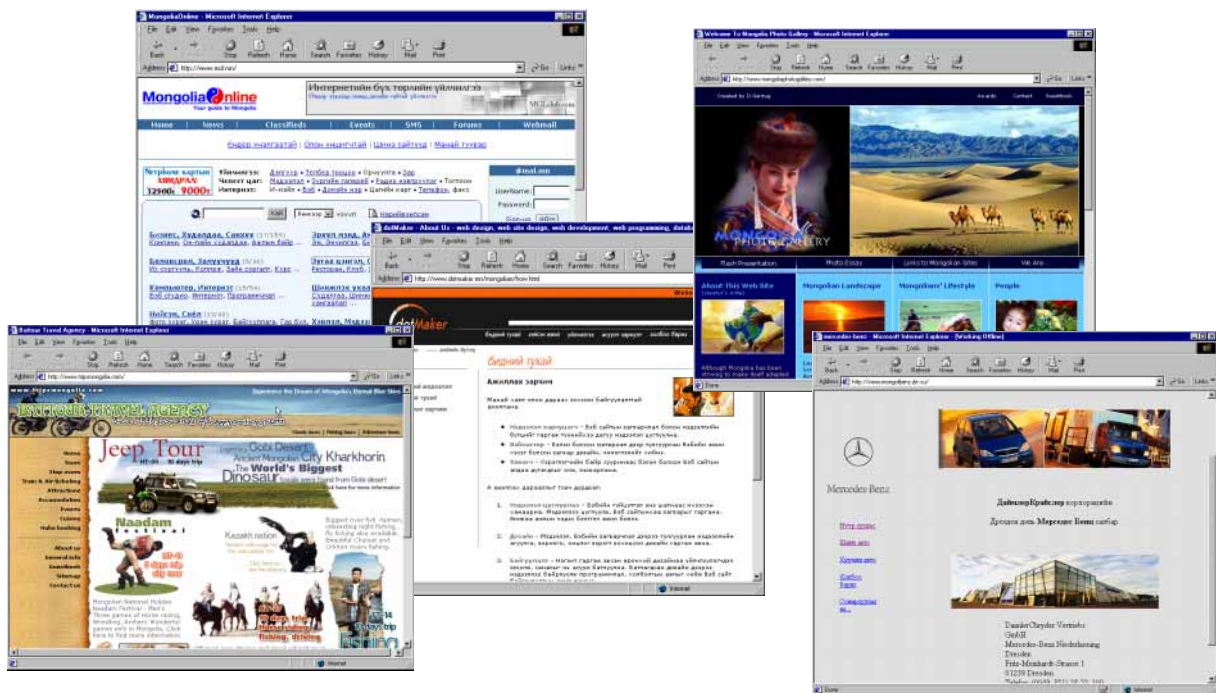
MongoliaOnline - Microsoft Internet Explorer
File Edit View Favorites Tools Help
Back Stop Refresh Home Search Favorites History Mail Print
Address http://www.mol.mn/
Go Links
MongoliaOnline
Your guide to Mongolia
Интернэтийн бүх торлийн үйлчилгээ
MCSdotcom
Home News Classifieds Events SMS Forums Webmail
Өндөр үнэлгээтэй | Олон үнэлгээтэй | Цахим сайтууд | Манай тухай
Nетфоне картын ХЯМДРАЛ! 12900₮ 9000₮
Үйлчилгээ:
Чөлөөт цаг:
Интернэт:
d-mail.mn
UserName:
Password:
Sign-up
Бизнес, Худалдаа, Санхүү
Баярлалт, Зугаацлага
Компьютер, Интернэт
Нийгэм, Хүн
Эрүүл мэнд, А
Хайх
Mongolian Photo Gallery

Welcome To Mongolia Photo Gallery - Microsoft Internet Explorer
File Edit View Favorites Tools Help
Address http://www.mongoliaphotogallery.com/
Created by D.Gantug
Awards Contact Guestbook
MONGOLIA PHOTO GALLERY
Flash Presentation Photo Essay Links to Mongolian Sites Web Ann
About This Web Site
Mongolian Landscape
Mongolians' Lifestyle
People
Although Mongolia has been striving to make itself adapted
Done

dotMaker - About Us - web design, web site design, web development, web programming, datab
File Edit View Favorites Tools Help
Address http://www.dotmaker.mn/mongolian/bow.html
dotMaker
бидний тухай
Ажиллах зарчим
Done Internet

Baitour Travel Agency - Microsoft Internet Explorer
File Edit View Favorites Tools Help
Address http://www.bajoumongolia.com/
www.bajoumongolia.com
Experience the Dream of Mongolia's Eternal Blue Sky
BAITOUR TRAVEL AGENCY
Home
Tours
Trekking
Events
Accommodation
About us
Guestbook
Contact us
Jeep Tour
Gobi Desert
Kharkhorin
The World's Biggest Dinosaur
Naadam festival
Kazakh nation
Fishing
Internet

mercedes-benz - Microsoft Internet Explorer (Working Offline)
File Edit View Favorites Tools Help
Address http://www.mongolbenz.de/

Mercedes-Benz
ДаймлерКрайслер корпорацийн
Дрезден дахь Мерседес Бенц салбар
DaimlerChrysler Vertriebs GmbH
Mercedes-Benz Niederlassung Dresden
Fritz-Meinhardt-Strasse 1
01239 Dresden
Done Internet